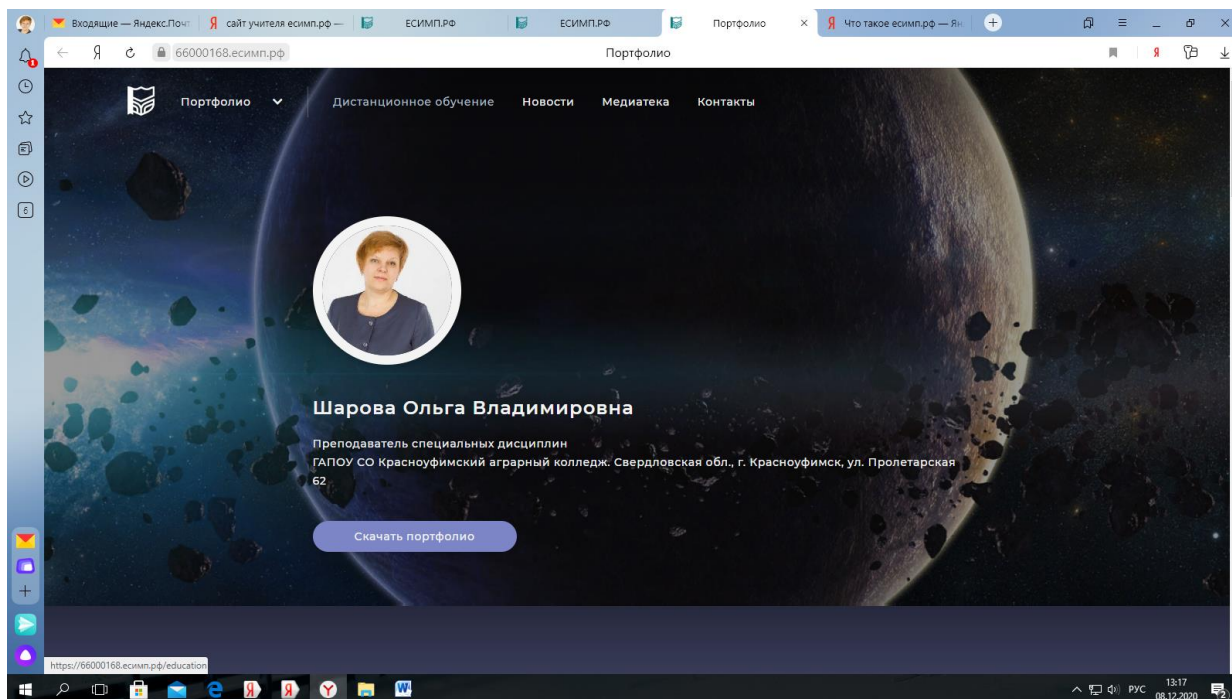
Входящие — Яндекс.Почт | сайт учителя есимп.рф — | ЕСИМП.РФ | ЕСИМП.РФ | Портфолио | Что такое есимп.рф — Ян

66000168.есимп.рф

Портфолио

Портфолио

Дистанционное обучение

Новости

Медиатека

Контакты

Шарова Ольга Владимировна

Преподаватель специальных дисциплин
ГАПОУ СО Красноуфимский аграрный колледж. Свердловская обл., г. Красноуфимск, ул. Пролетарская 62

Скачать портфолио

https://66000168.есимп.рф/education

РУС 13:17 08.12.2020